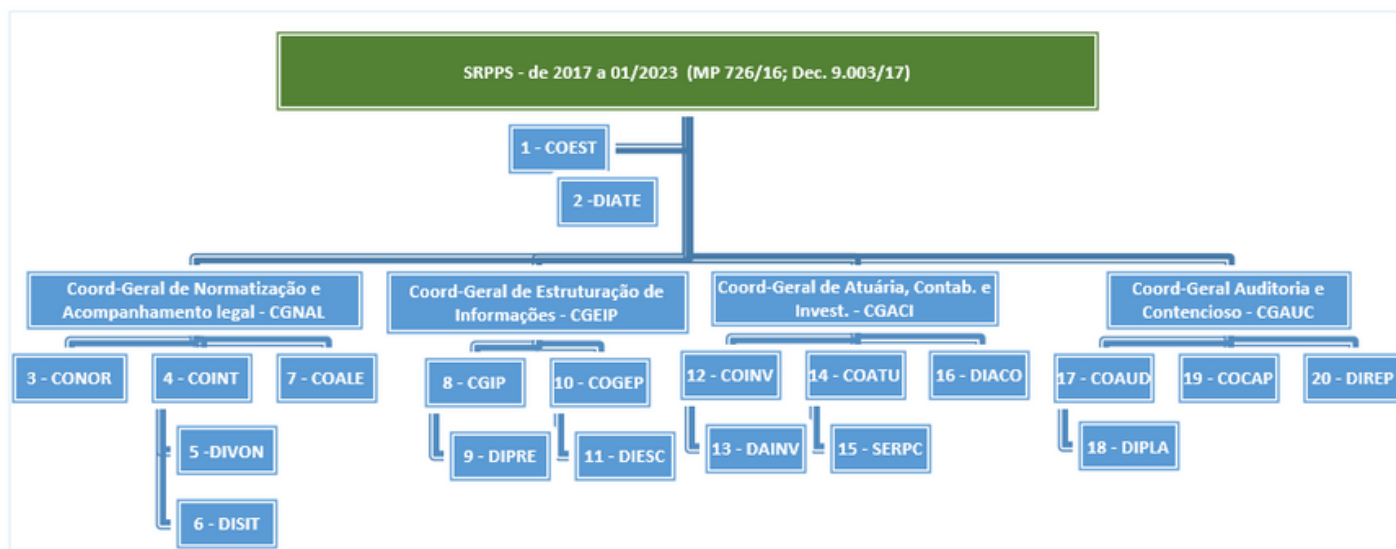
SRPPS - de 2017 a 01/2023 (MP 726/16; Dec. 9.003/17)

1 - COEST

2 -DIATE

Coord-Geral de Normatização e Acompanhamento legal - CGNAL

3 - CONOR

4 - COINT

5 -DIVON

6 - DISIT

7 - COALE

Coord-Geral de Estruturação de Informações - CGEIP

8 - CGIP

9 - DIPRE

10 - COGEP

11 - DIESC

Coord-Geral de Atuária, Contab. e Invest. - CGACI

12 - COINV

13 - DAINV

14 - COATU

15 - SERPC

16 - DIACO

Coord-Geral Auditoria e Contencioso - CGAUC

17 - COAUD

18 - DIPLA

19 - COCAP

20 - DIREP